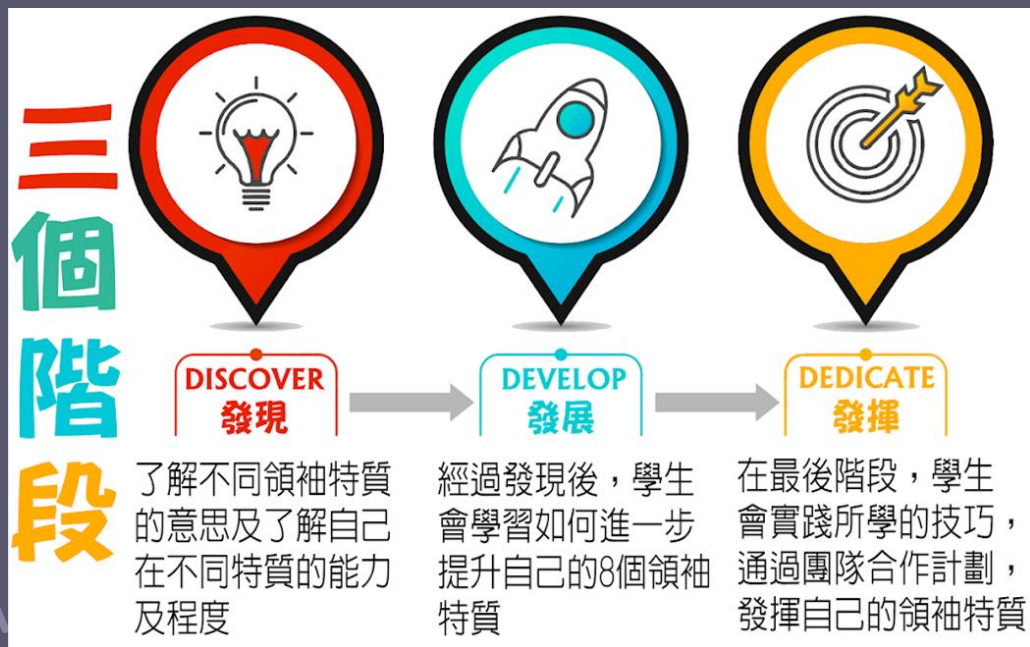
三個階段

DISCOVER
發現

了解不同領袖特質的意思及了解自己在不同特質的能力及程度

DEVELOP
發展

經過發現後，學生會學習如何進一步提升自己的8個領袖特質

DEDICATE
發揮

在最後階段，學生會實踐所學的技巧，通過團隊合作計劃，發揮自己的領袖特質